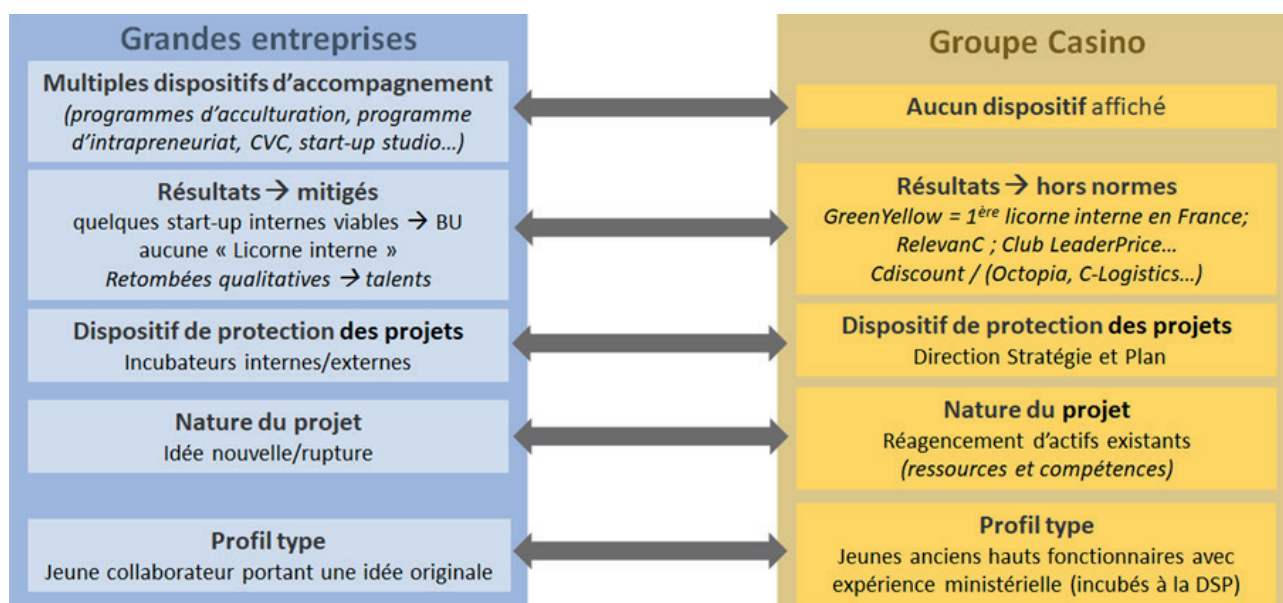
Grandes entreprises

Multiples dispositifs d'accompagnement
(programmes d'acculturation, programme d'intrapreneuriat, CVC, start-up studio…)

Résultats → mitigés
quelques start-up internes viables → BU
aucune « Licorne interne »
Retombées qualitatives → talents

Dispositif de protection des projets
Incubateurs internes/externes

Nature du projet
Idée nouvelle/rupture

Profil type
Jeune collaborateur portant une idée originale

Groupe Casino

Aucun dispositif affiché

Résultats → hors normes
GreenYellow = 1$^{ère}$ licorne interne en France;
RelevanC ; Club LeaderPrice…
Cdiscount / (Octopia, C-Logistics…)

Dispositif de protection des projets
Direction Stratégie et Plan

Nature du projet
Réagencement d'actifs existants
(ressources et compétences)

Profil type
Jeunes anciens hauts fonctionnaires avec expérience ministérielle (incubés à la DSP)